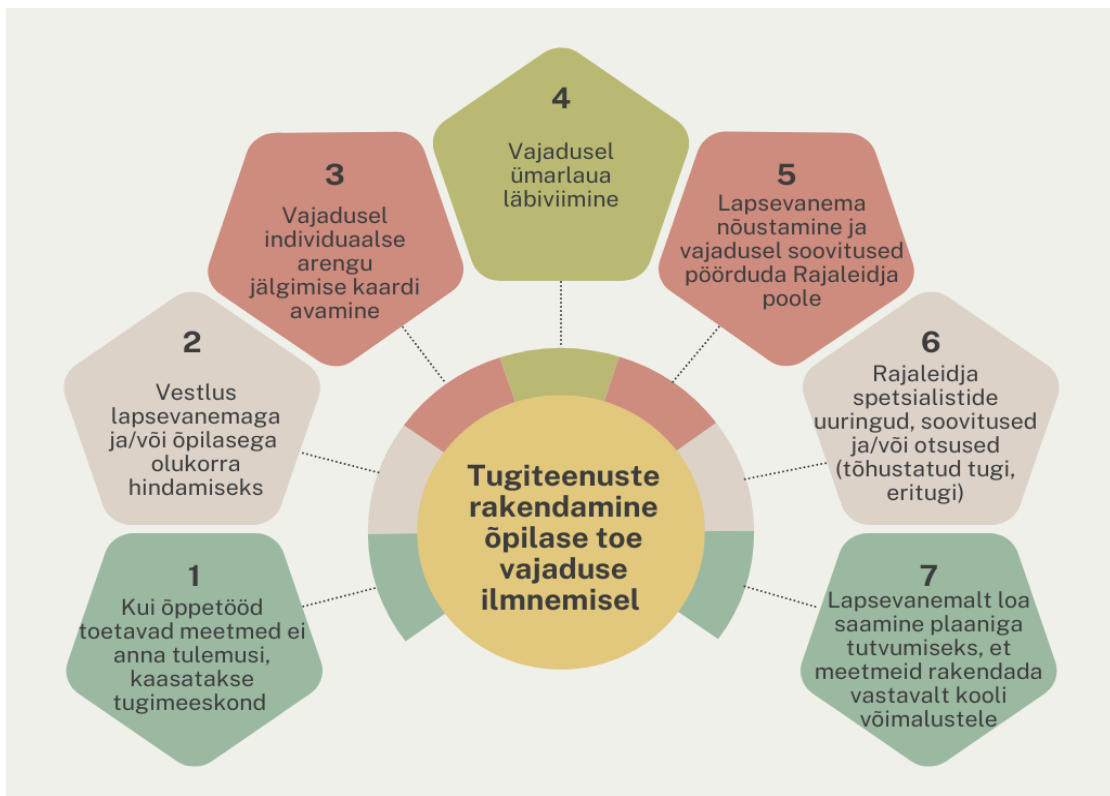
Tugiteenuste rakendamine õpilase toe vajaduse ilmnemisel

1
Kui õppetööd toetavad meetmed ei anna tulemusi, kaasatakse tugimeeskond

2
Vestlus lapsevanemaga ja/või õpilasega olukorra hindamiseks

3
Vajadusel individuaalse arengu jälgimise kaardi avamine

4
Vajadusel ümarlaua läbiviimine

5
Lapsevanema nõustamine ja vajadusel soovitused pöörduda Rajaleidja poole

6
Rajaleidja spetsialistide uuringud, soovitused ja/või otsused (tõhustatud tugi, eritugi)

7
Lapsevanemalt loa saamine plaaniga tutvumiseks, et meetmeid rakendada vastavalt kooli võimalustele